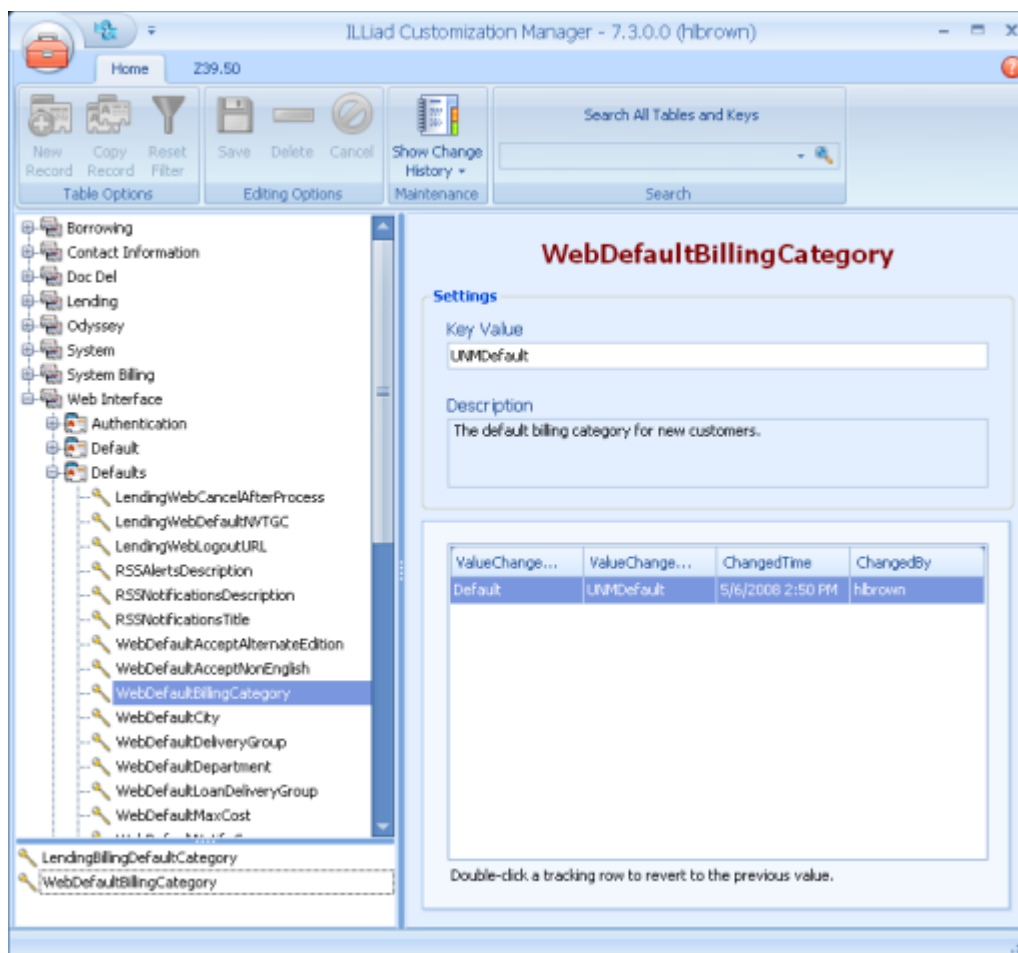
ILLiad Customization Manager - 7.3.0.0 (hlbrown)

Home Z39.50

New Record Copy Record Reset Filter
Table Options

Save Delete Cancel
Editing Options

Show Change History
Maintenance

Search All Tables and Keys
Search

Borrowing
Contact Information
Doc Del
Lending
Odyssey
System
System Billing
Web Interface
Authentication
Default
Defaults
LendingWebCancelAfterProcess
LendingWebDefaultNVTGC
LendingWebLogoutURL
RSSAlertsDescription
RSSNotificationsDescription
RSSNotificationsTitle
WebDefaultAcceptAlternateEdition
WebDefaultAcceptNonEnglish
WebDefaultBillingCategory
WebDefaultCity
WebDefaultDeliveryGroup
WebDefaultDepartment
WebDefaultLoanDeliveryGroup
WebDefaultMaxCost
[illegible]

LendingBillingDefaultCategory
WebDefaultBillingCategory

WebDefaultBillingCategory

Settings

Key Value
UNMDefault

Description
The default billing category for new customers.

| ValueChange... | ValueChange... | ChangedTime | ChangedBy |
|---|---|---|---|
| Default | UNMDefault | 5/6/2008 2:50 PM | hlbrown |

Double-click a tracking row to revert to the previous value.